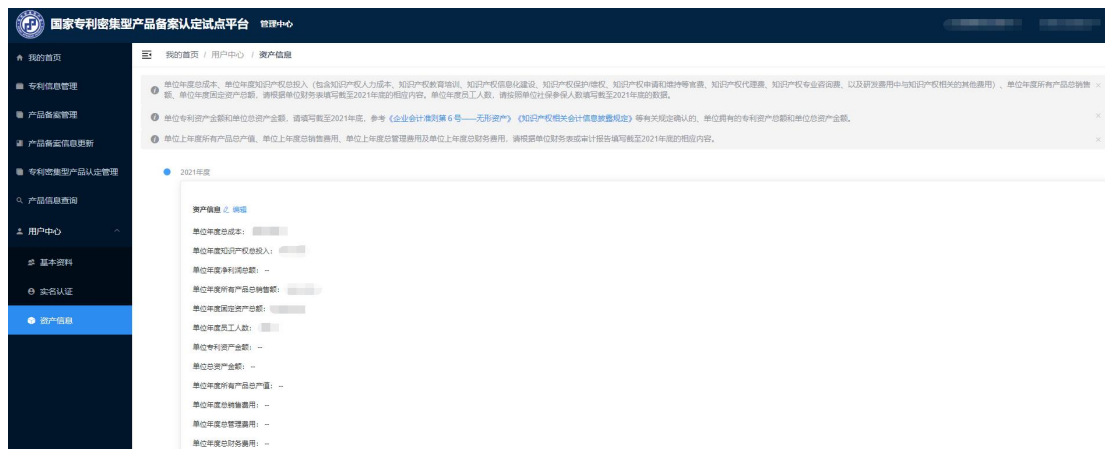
国家专利密集型产品备案认定试点平台 管理中心

我的首页
专利信息管理
产品备案管理
产品备案信息更新
专利密集型产品认定管理
产品信息查询
用户中心
基本资料
实名认证
资产信息

我的首页 / 用户中心 / 资产信息

单位年度总成本、单位年度知识产权总投入（包含知识产权人力成本、知识产权教育培训、知识产权信息化建设、知识产权保护维权、知识产权申请和维持等费用、知识产权代理费、知识产权专业咨询费、以及研发费用中与知识产权相关的其他费用）、单位年度所有产品总销售额、单位年度固定资产总额，请根据单位财务表填写截至2021年底的相应内容。单位年度员工人数，请按照单位社保参保人数填写至2021年底的数据。

单位专利资产金额和单位总资产金额，请填写截至2021年底，参考《企业会计准则第６号——无形资产》《知识产权相关会计信息披露规定》等有关规定确认的，单位拥有的专利资产总额和单位总资产金额。

单位上年度所有产品总产值、单位上年度总销售费用、单位上年度总管理费用及单位上年度总财务费用，请根据单位财务表或审计报告填写截至2021年底的相应内容。

2021年度

资产信息 编辑

单位年度总成本：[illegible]
单位年度知识产权总投入：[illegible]
单位年度净利润总额：--
单位年度所有产品总销售额：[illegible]
单位年度固定资产总额：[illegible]
单位年度员工人数：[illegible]
单位专利资产金额：--
单位总资产金额：--
单位年度所有产品总产值：--
单位年度总销售费用：--
单位年度总管理费用：--
单位年度总财务费用：--